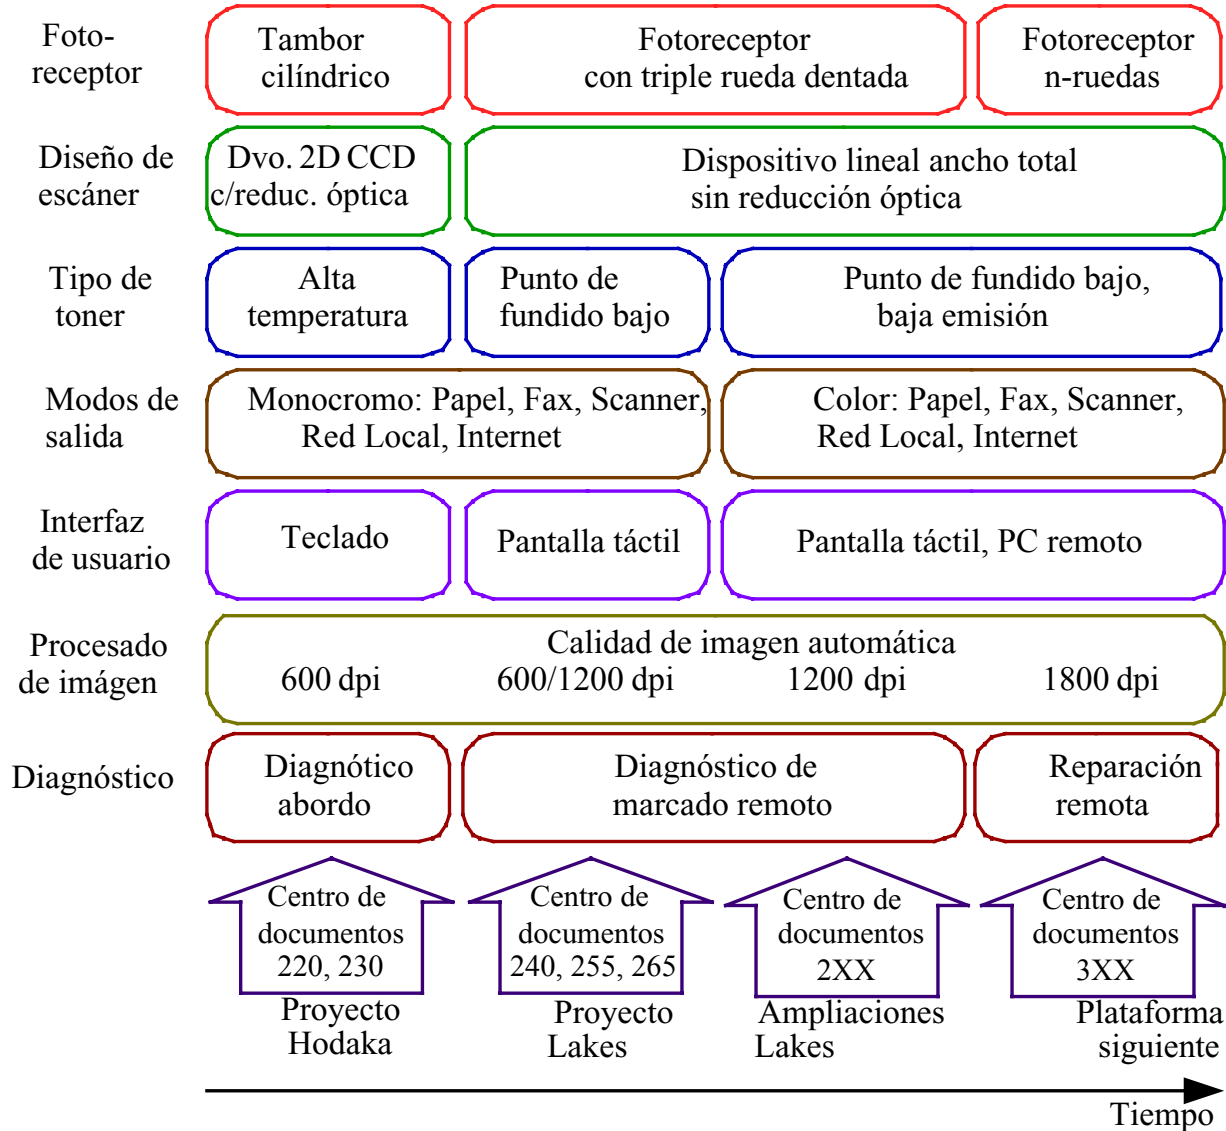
Fotoreceptor

Tambor cilíndrico

Fotoreceptor con triple rueda dentada

Fotoreceptor n-ruedas

Diseño de escáner

Dvo. 2D CCD c/reduc. óptica

Dispositivo lineal ancho total sin reducción óptica

Tipo de toner

Alta temperatura

Punto de fundido bajo

Punto de fundido bajo, baja emisión

Modos de salida

Monocromo: Papel, Fax, Scanner, Red Local, Internet

Color: Papel, Fax, Scanner, Red Local, Internet

Interfaz de usuario

Teclado

Pantalla táctil

Pantalla táctil, PC remoto

Procesado de imágen

Calidad de imagen automática

600 dpi

600/1200 dpi

1200 dpi

1800 dpi

Diagnóstico

Diagnótico abordo

Diagnóstico de marcado remoto

Reparación remota

Centro de documentos 220, 230

Proyecto Hodaka

Centro de documentos 240, 255, 265

Proyecto Lakes

Centro de documentos 2XX

Ampliaciones Lakes

Centro de documentos 3XX

Plataforma siguiente

Tiempo